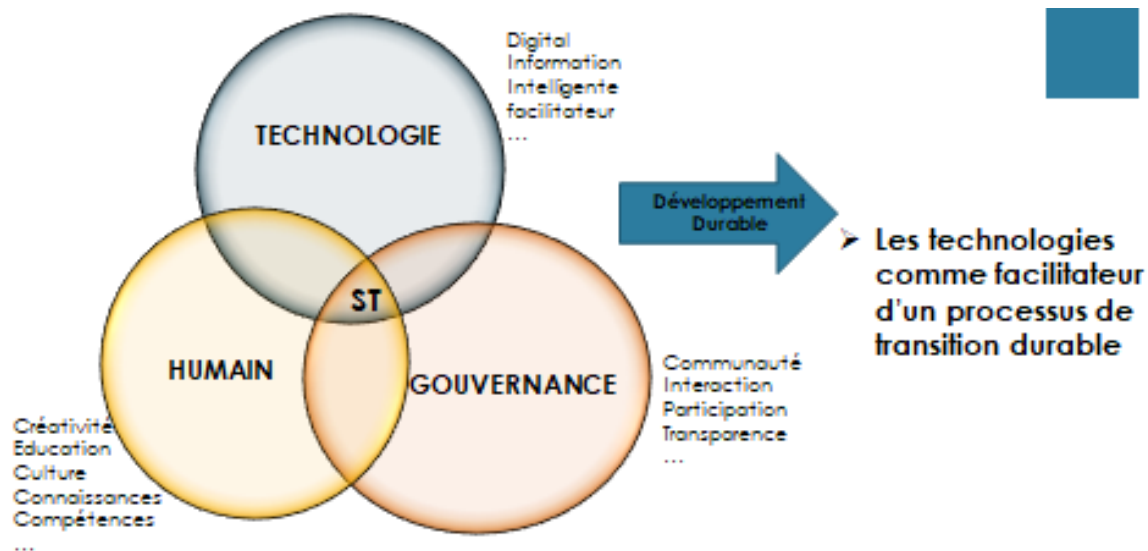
TECHNOLOGIE

Digital
Information
Intelligente
facilitateur
…

ST

HUMAIN

GOUVERNANCE

Créativité
Education
Culture
Connaissances
Compétences
…

Communauté
Interaction
Participation
Transparence
…

Développement Durable

➢ Les technologies comme facilitateur d'un processus de transition durable